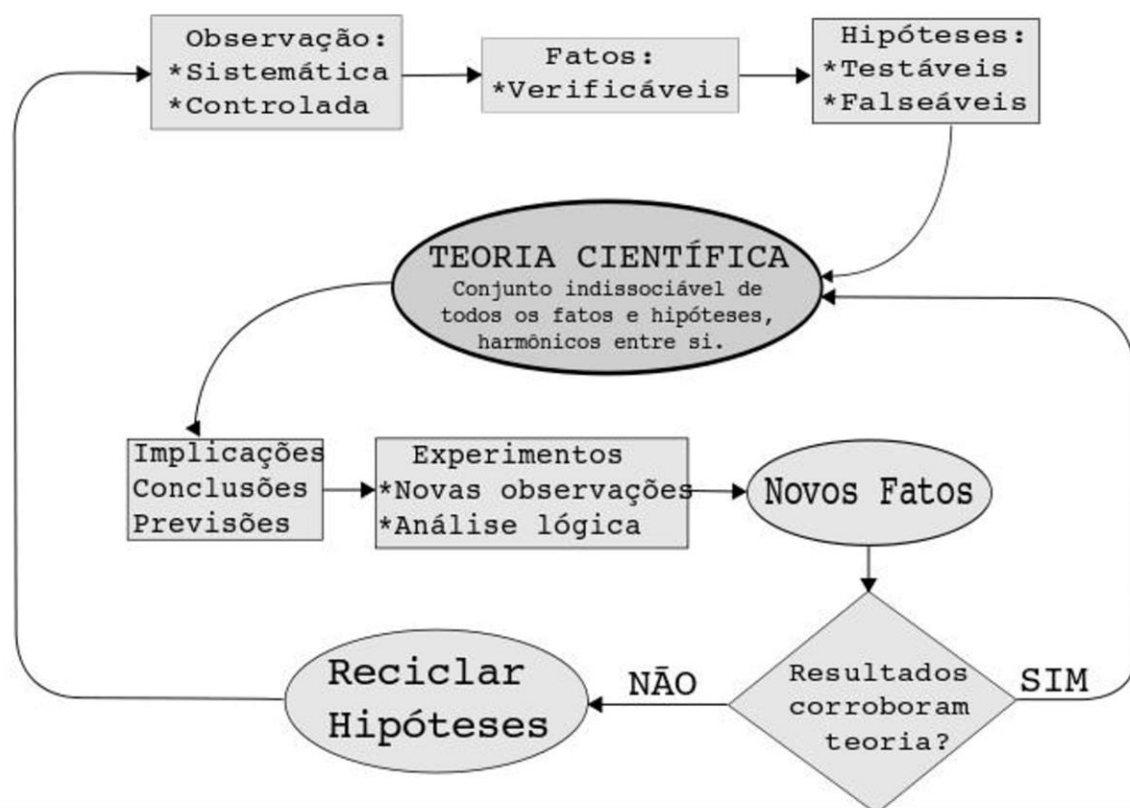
Observação:
*Sistemática
*Controlada

Fatos:
*Verificáveis

Hipóteses:
*Testáveis
*Falseáveis

TEORIA CIENTÍFICA
Conjunto indissociável de todos os fatos e hipóteses, harmônicos entre si.

Implicações
Conclusões
Previsões

Experimentos
*Novas observações
*Análise lógica

Novos Fatos

Resultados corroboram teoria?

SIM

NÃO

Reciclar Hipóteses